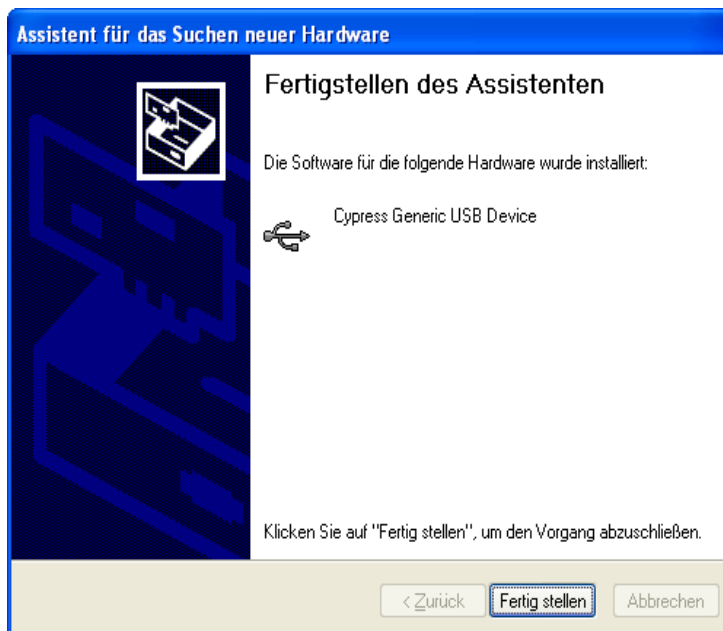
Assistent für das Suchen neuer Hardware

Fertigstellen des Assistenten

Die Software für die folgende Hardware wurde installiert:

Cypress Generic USB Device

Klicken Sie auf "Fertig stellen", um den Vorgang abzuschließen.

< Zurück | Fertig stellen | Abbrechen